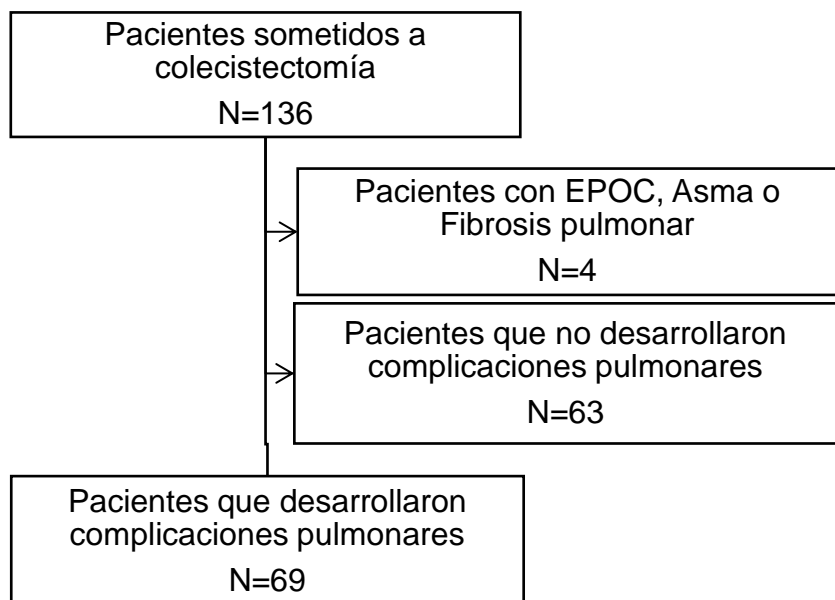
Pacientes sometidos a colecistectomía
N=136

Pacientes con EPOC, Asma o Fibrosis pulmonar
N=4

Pacientes que no desarrollaron complicaciones pulmonares
N=63

Pacientes que desarrollaron complicaciones pulmonares
N=69